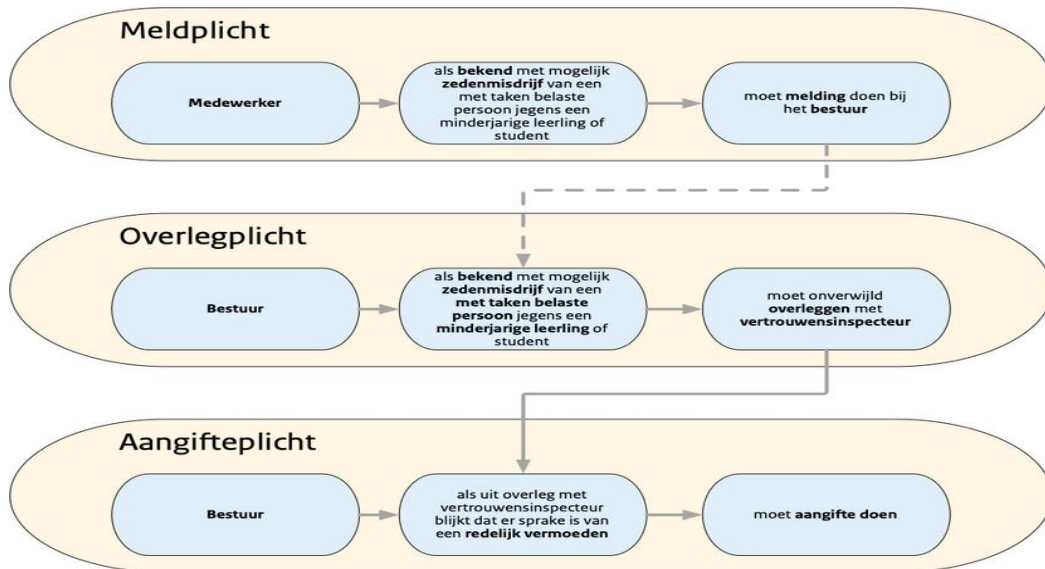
Meldplicht

Medewerker

als bekend met mogelijk zedenmisdrijf van een met taken belaste persoon jegens een minderjarige leerling of student

moet melding doen bij het bestuur

Overlegplicht

Bestuur

als bekend met mogelijk zedenmisdrijf van een met taken belaste persoon jegens een minderjarige leerling of student

moet onverwijld overleggen met vertrouwensinspecteur

Aangifteplicht

Bestuur

als uit overleg met vertrouwensinspecteur blijkt dat er sprake is van een redelijk vermoeden

moet aangifte doen